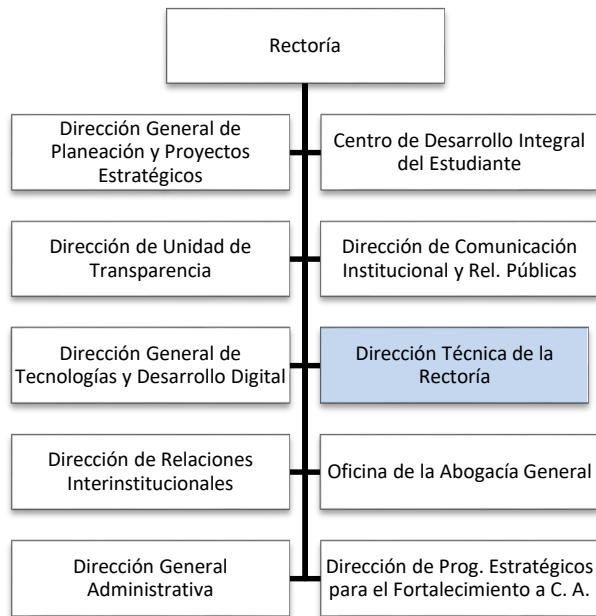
Rectoría

Dirección General de Planeación y Proyectos Estratégicos

Centro de Desarrollo Integral del Estudiante

Dirección de Unidad de Transparencia

Dirección de Comunicación Institucional y Rel. Públicas

Dirección General de Tecnologías y Desarrollo Digital

Dirección Técnica de la Rectoría

Dirección de Relaciones Interinstitucionales

Oficina de la Abogacía General

Dirección General Administrativa

Dirección de Prog. Estratégicos para el Fortalecimiento a C. A.